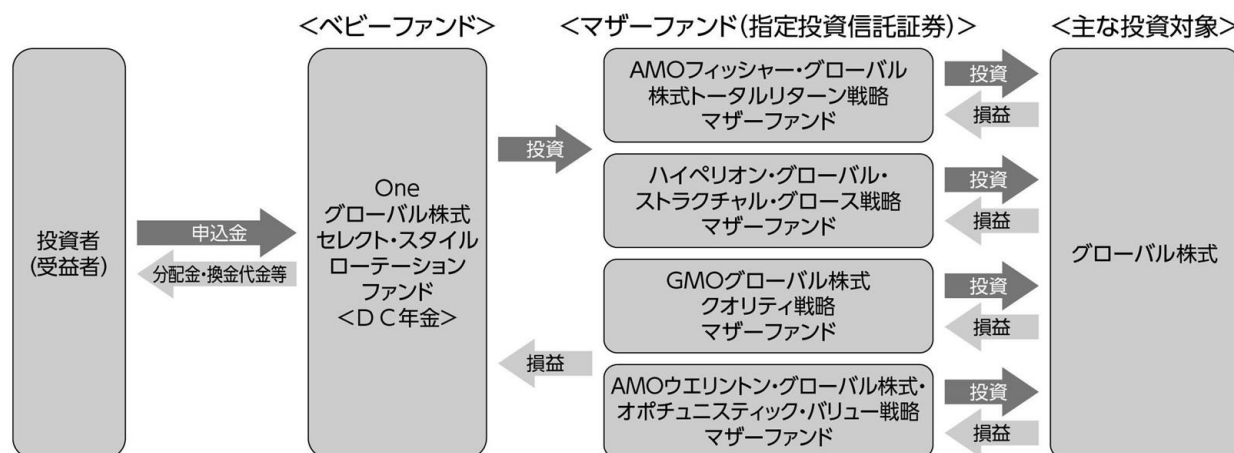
<ベビーファンド>

<マザーファンド(指定投資信託証券)>

<主な投資対象>

投資者
(受益者)

申込金

分配金・換金代金等

One
グローバル株式
セレクト・スタイル
ローテーション
ファンド
<DC年金>

投資

損益

AMOフィッシャー・グローバル
株式トータルリターン戦略
マザーファンド

投資

損益

ハイペリオン・グローバル・
ストラクチャル・グロース戦略
マザーファンド

投資

損益

GMOグローバル株式
クオリティ戦略
マザーファンド

投資

損益

AMOウエリントン・グローバル株式・
オポチュニスティック・バリュー戦略
マザーファンド

投資

損益

グローバル株式